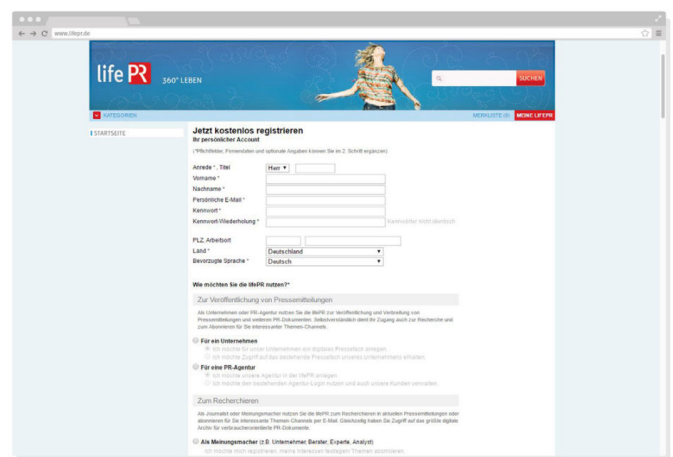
www.lifepr.de

life PR 360° LEBEN

SUCHEN

KATEGORIEN

MERKLISTE (0)

MEINE LIFEPR

STARTSEITE

Jetzt kostenlos registrieren

Ihr persönlicher Account

(*Pflichtfelder, Firmendaten und optionale Angaben können Sie im 2. Schritt ergänzen)

Anrede *, Titel
Herr
Vorname *
Nachname *
Persönliche E-Mail *
Kennwort *
Kennwort-Wiederholung *
Kennwörter nicht identisch

PLZ, Arbeitsort
Land *
Deutschland
Bevorzugte Sprache *
Deutsch

Wie möchten Sie die lifePR nutzen? *

Zur Veröffentlichung von Pressemitteilungen

Als Unternehmen oder PR-Agentur nutzen Sie die lifePR zur Veröffentlichung und Verbreitung von Pressemitteilungen und weiteren PR-Dokumenten. Selbstverständlich dient Ihr Zugang auch zur Recherche und zum Abonnieren für Sie interessanter Themen-Channels.

Für ein Unternehmen
Ich möchte für unser Unternehmen ein digitales Pressefach anlegen.
Ich möchte Zugriff auf das bestehende Pressefach unseres Unternehmens erhalten.

Für eine PR-Agentur
Ich möchte unsere Agentur in der lifePR anlegen.
Ich möchte den bestehenden Agentur-Login nutzen und auch unsere Kunden verwalten.

Zum Recherchieren

Als Journalist oder Meinungsmacher nutzen Sie die lifePR zum Recherchieren in aktuellen Pressemitteilungen oder abonnieren für Sie interessante Themen-Channels per E-Mail. Gleichzeitig haben Sie Zugriff auf das größte digitale Archiv für verbraucherorientierte PR-Dokumente.

Als Meinungsmacher (z.B. Unternehmer, Berater, Experte, Analyst)
Ich möchte mich registrieren, meine Interessen festlegen/ Themen abonnieren.